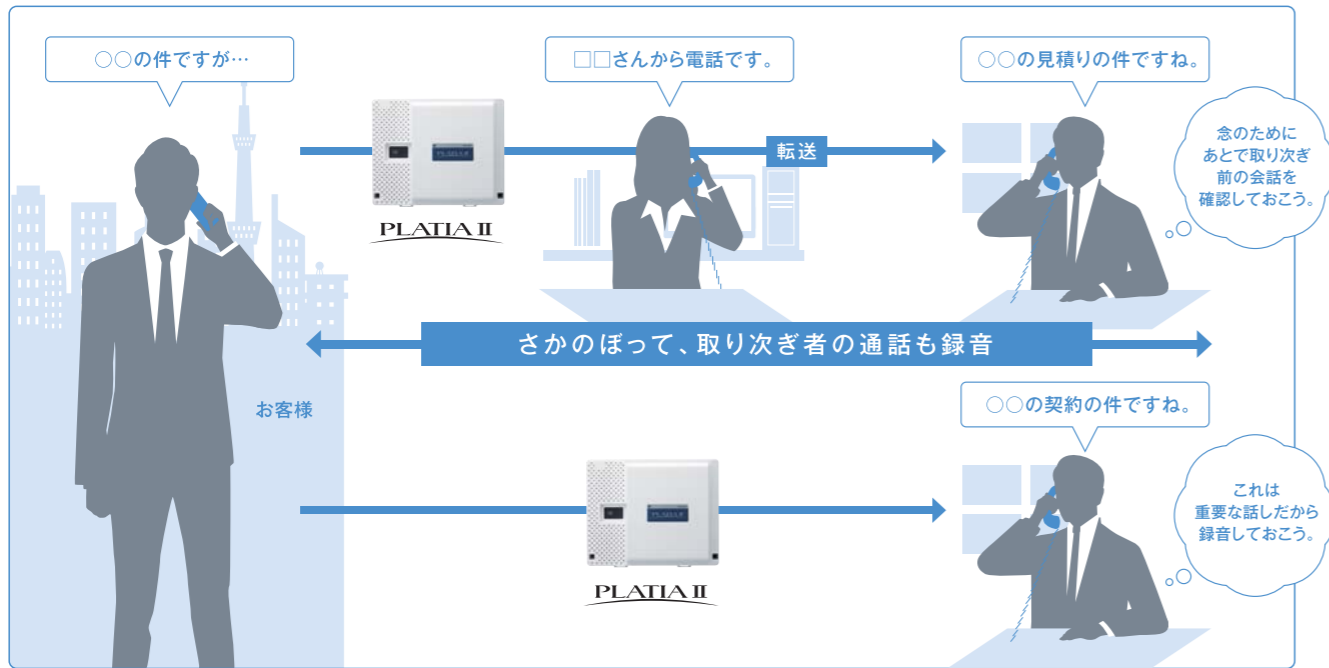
○○の件ですが…

□□さんから電話です。

○○の見積りの件ですね。

念のために
あとで取り次ぎ
前の会話を
確認しておこう。

転送

PLATIA II

さかのぼって、取り次ぎ者の通話も録音

お客様

○○の契約の件ですね。

これは
重要な話しだから
録音しておこう。

PLATIA II